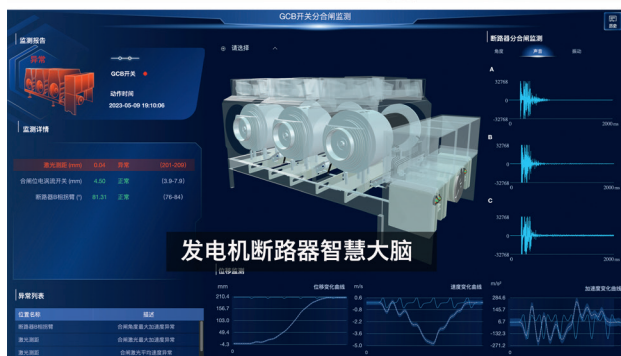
GCB开关分合闸监测

监测指示
异常
GCB开关
动作时间
2023-05-09 19:10:06

监测详情
激光测距 (mm) 0.04 异常 (201-209)
合闸位电涡流开关 (mm) 4.80 正常 (3.9-7.9)
断路器B相拐臂 (°) 81.31 正常 (76-84)

异常列表
位置名称 描述
断路器B相拐臂 合闸角度最大加速度异常
激光测距 合闸速度最大加速度异常
激光测距 合闸最大平均速度异常

请选择

发电机断路器智慧大脑

位移监测
mm 位移变化曲线 210.4 156.7 103.0 49.4 -4.3
m/s 速度变化曲线 0.6 -0.8 -2.2 -3.6 -5.0
m/s² 加速度变化曲线 284.6 145.7 6.7 -132.3 -271.2

断路器分合闸监测
角度 声音 振动
A 32768 0 -32768 2000ms
B 32768 0 -32768 2000ms
C 32768 0 -32768 2000ms